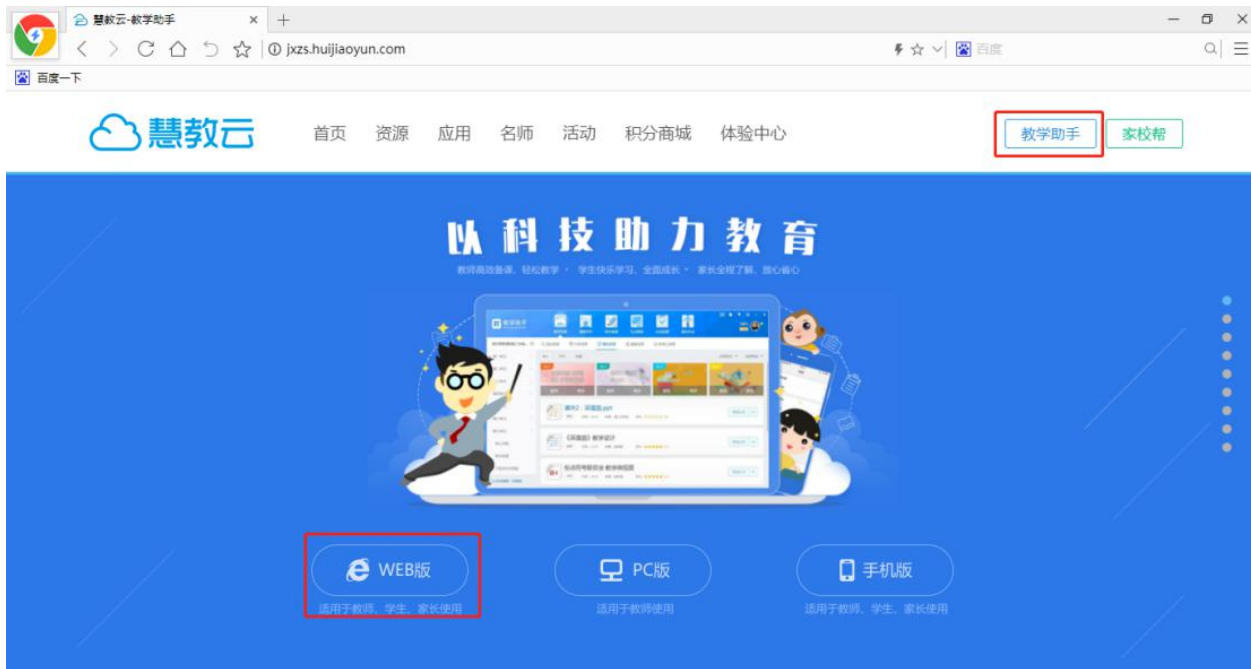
慧教云-教学助手 × +

jxzs.huijiaoyun.com

百度

百度一下

慧教云 首页 资源 应用 名师 活动 积分商城 体验中心 教学助手 家校帮

以科技助力教育

教师高效备课、轻松教学 • 学生快乐学习、全面成长 • 家长全程了解、放心省心

WEB版
适用于教师、学生、家长使用

PC版
适用于教师使用

手机版
适用于教师、学生、家长使用